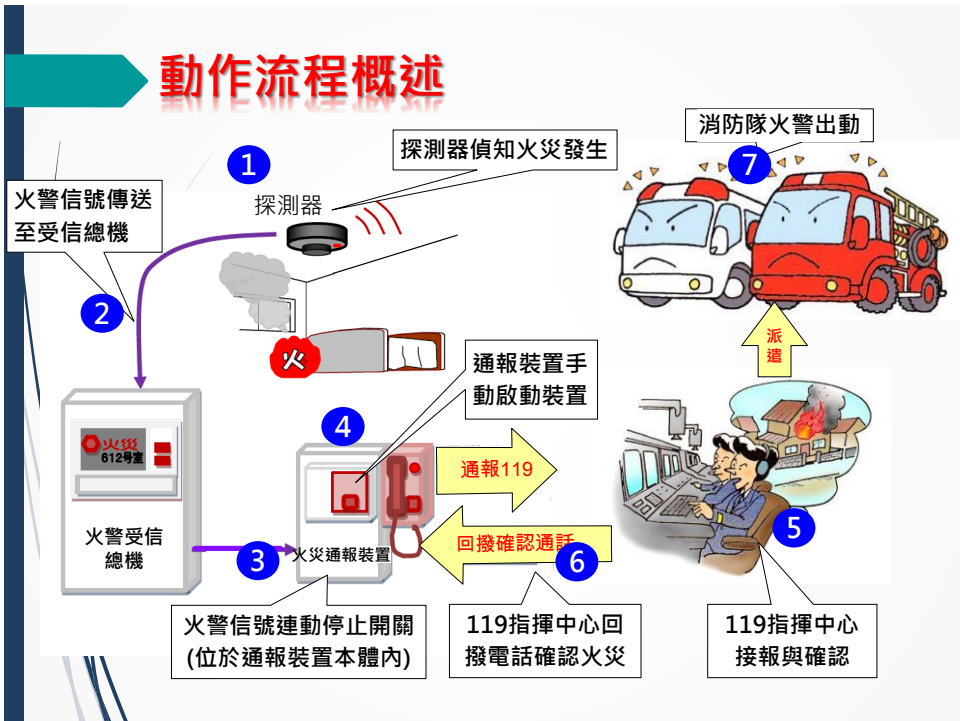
動作流程概述

1
探測器偵知火災發生
探測器
火警信號傳送至受信總機
2
火
火災
612号室
火警受信總機
3
火災通報裝置
4
通報裝置手動啟動裝置
通報119
回撥確認通話
6
火警信號連動停止開關(位於通報裝置本體內)
119指揮中心回撥電話確認火災
5
119指揮中心接報與確認
派遣
7
消防隊火警出動